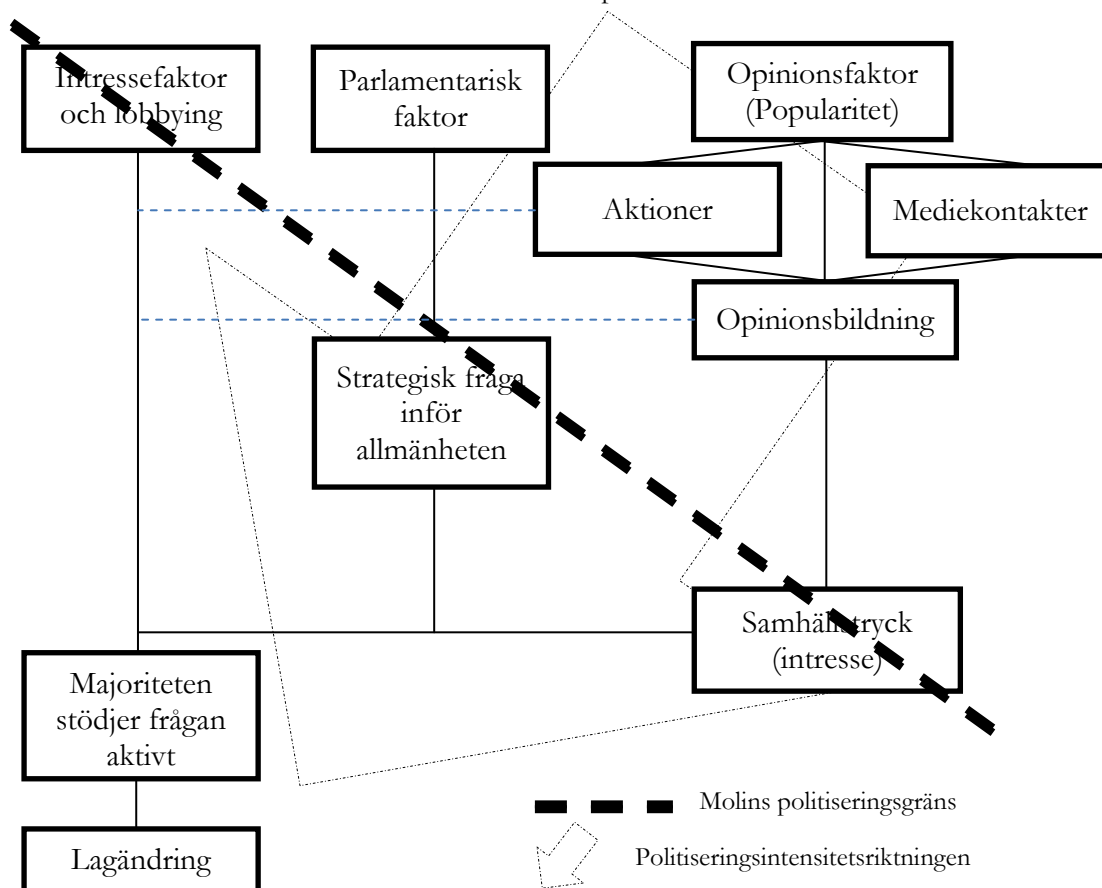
Intressefaktor och lobbying

Parlamentarisk faktor

Opinionsfaktor (Popularitet)

Aktioner

Mediekontakter

Opinionsbildning

Strategisk fråga inför allmänheten

Samhällstryck (intresse)

Majoriteten stödjer frågan aktivt

Lagändring

Molins politiseringsgräns

Politiseringsintensitetsriktningen